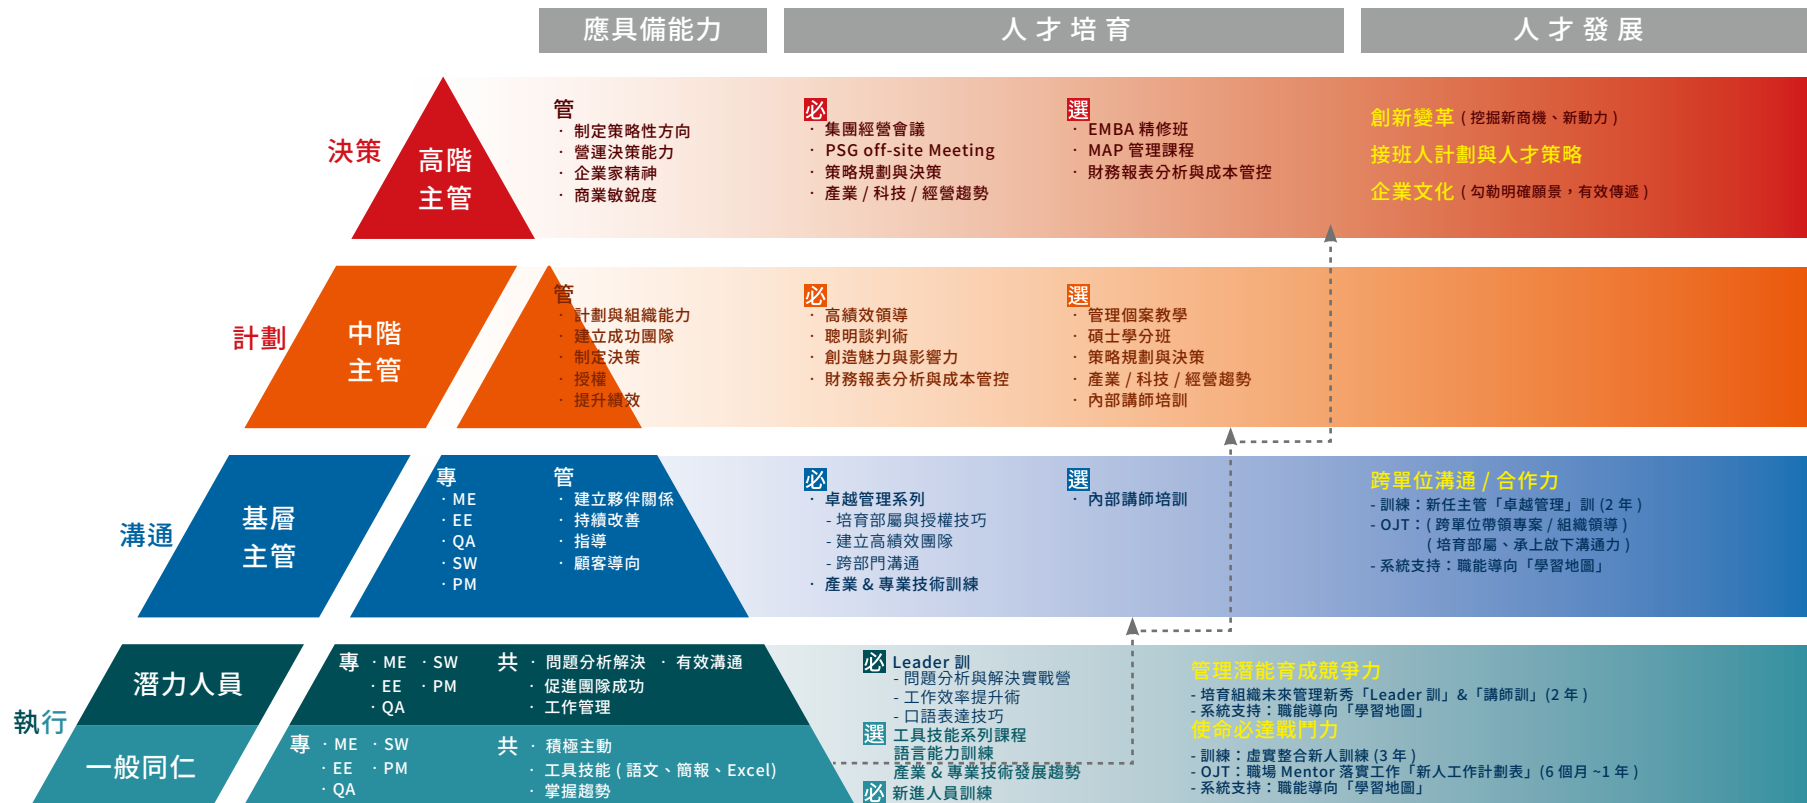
應具備能力

人才培育

人才發展

決策

高階主管

管
· 制定策略性方向
· 營運決策能力
· 企業家精神
· 商業敏銳度

必
· 集團經營會議
· PSG off-site Meeting
· 策略規劃與決策
· 產業 / 科技 / 經營趨勢

選
· EMBA 精修班
· MAP 管理課程
· 財務報表分析與成本管控

創新變革（挖掘新商機、新動力）
接班人計劃與人才策略
企業文化（勾勒明確願景，有效傳遞）

計劃

中階主管

管
· 計劃與組織能力
· 建立成功團隊
· 制定決策
· 授權
· 提升績效

必
· 高績效領導
· 聰明談判術
· 創造魅力與影響力
· 財務報表分析與成本管控

選
· 管理個案教學
· 碩士學分班
· 策略規劃與決策
· 產業 / 科技 / 經營趨勢
· 內部講師培訓

溝通

基層主管

專
· ME
· EE
· QA
· SW
· PM

管
· 建立夥伴關係
· 持續改善
· 指導
· 顧客導向

必
· 卓越管理系列
- 培育部屬與授權技巧
- 建立高績效團隊
- 跨部門溝通
· 產業 & 專業技術訓練

選
· 內部講師培訓

跨單位溝通 / 合作力
- 訓練：新任主管「卓越管理」訓 (2 年)
- OJT：(跨單位帶領專案 / 組織領導)
(培育部屬、承上啟下溝通力)
- 系統支持：職能導向「學習地圖」

執行

潛力人員

專 · ME · SW
· EE · PM
· QA

共 · 問題分析解決 · 有效溝通
· 促進團隊成功
· 工作管理

一般同仁

專 · ME · SW
· EE · PM
· QA

共 · 積極主動
· 工具技能 (語文、簡報、Excel)
· 掌握趨勢

必 Leader 訓
- 問題分析與解決實戰營
- 工作效率提升術
- 口語表達技巧
選 工具技能系列課程
語言能力訓練
產業 & 專業技術發展趨勢
必 新進人員訓練

管理潛能育成競爭力
- 培育組織未來管理新秀「Leader 訓」&「講師訓」(2 年)
- 系統支持：職能導向「學習地圖」
使命必達戰鬥力
- 訓練：虛實整合新人訓練 (3 年)
- OJT：職場 Mentor 落實工作「新人工作計劃表」(6 個月 ~1 年)
- 系統支持：職能導向「學習地圖」